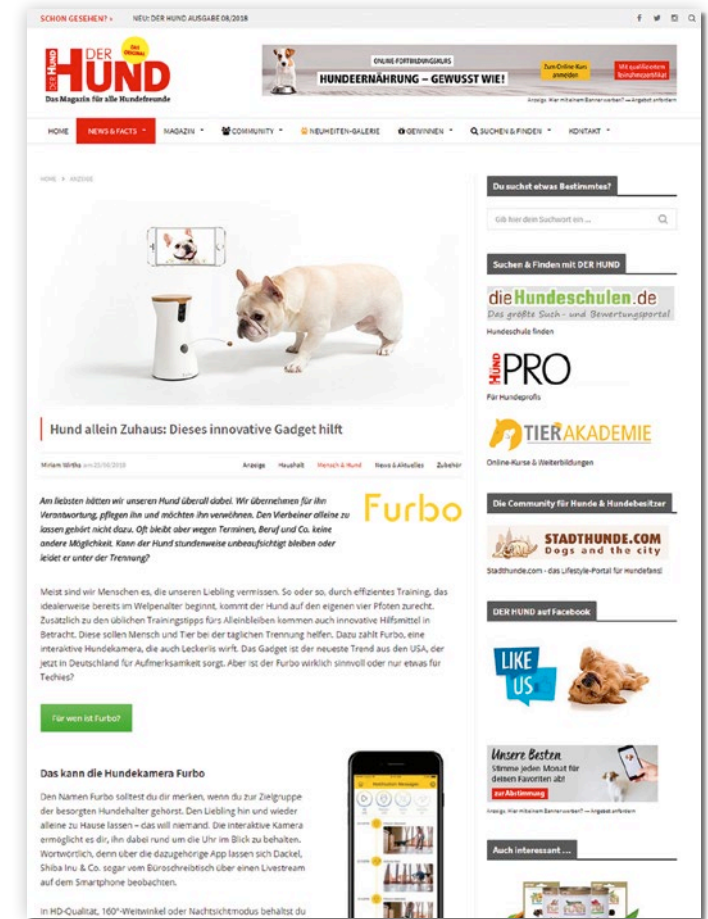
SCHON GESEHEN? » NEU: DER HUND AUSGABE 08/2018

DER HUND Das Original
Das Magazin für alle Hundefreunde

ONLINE FORTBILDUNGSKURS
HUNDEERNÄHRUNG – GEWUSST WIE!
Zum Online-Kurs anmelden
Mit qualifiziertem Teilnahmezertifikat

Anzeige: Hier mit einem Banner werben? — Angebot anfordern

HOME | NEWS & FACTS | MAGAZIN | COMMUNITY | NEUHEITEN-GALERIE | GEWINNEN | SUCHEN & FINDEN | KONTAKT

HOME > ANZEIGE

Hund allein Zuhaus: Dieses innovative Gadget hilft

Miriam Wirths am 20/06/2018 Anzeige Haushalt Mensch & Hund News & Aktuelles Zubehör

Furbo

Am liebsten hätten wir unseren Hund überall dabei. Wir übernehmen für ihn Verantwortung, pflegen ihn und möchten ihn verwöhnen. Den Vierbeiner alleine zu lassen gehört nicht dazu. Oft bleibt aber wegen Terminen, Beruf und Co. keine andere Möglichkeit. Kann der Hund stundenweise unbeaufsichtigt bleiben oder leidet er unter der Trennung?

Meist sind wir Menschen es, die unseren Liebling vermissen. So oder so, durch effizientes Training, das idealerweise bereits im Welpenalter beginnt, kommt der Hund auf den eigenen vier Pfoten zurecht. Zusätzlich zu den üblichen Trainingstipps fürs Alleinbleiben kommen auch innovative Hilfsmittel in Betracht. Diese sollen Mensch und Tier bei der täglichen Trennung helfen. Dazu zählt Furbo, eine interaktive Hundekamera, die auch Leckeris wirft. Das Gadget ist der neueste Trend aus den USA, der jetzt in Deutschland für Aufmerksamkeit sorgt. Aber ist der Furbo wirklich sinnvoll oder nur etwas für Techies?

Für wen ist Furbo?

Das kann die Hundekamera Furbo

Den Namen Furbo solltest du dir merken, wenn du zur Zielgruppe der besorgten Hundehalter gehörst. Den Liebling hin und wieder alleine zu Hause lassen – das will niemand. Die interaktive Kamera ermöglicht es dir, ihn dabei rund um die Uhr im Blick zu behalten. Wortwörtlich, denn über die dazugehörige App lassen sich Dackel, Shiba Inu & Co. sogar vom Büroschreibtisch über einen Livestream auf dem Smartphone beobachten.

In HD-Qualität, 160°-Weitwinkel oder Nachtsichtmodus behältst du

Du suchst etwas Bestimmtes?
Gib hier dein Suchwort ein ...

Suchen & Finden mit DER HUND
dieHundeschulen.de
Das größte Such- und Bewertungsportal
Hundeschule finden

HUND PRO
Für Hundeprofis

TIERAKADEMIE
Online-Kurse & Weiterbildungen

Die Community für Hunde & Hundebesitzer
STADTHUNDE.COM
Dogs and the city
Stadthunde.com - das Lifestyle-Portal für Hundefans!

DER HUND auf Facebook
LIKE US

Unsere Besten
Stimme jeden Monat für deinen Favoriten ab!
zur Abstimmung

Anzeige: Hier mit einem Banner werben? — Angebot anfordern

Auch interessant ...